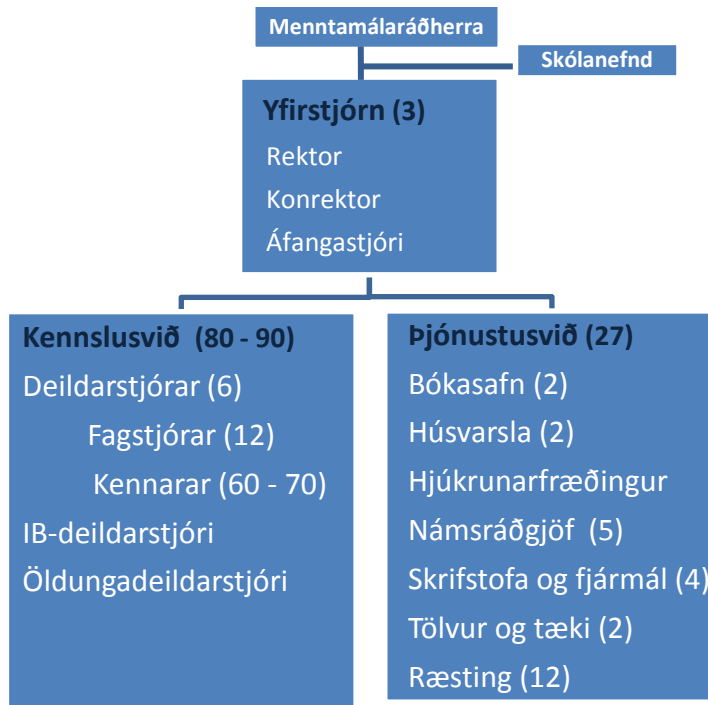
Menntamálaráðherra

Skólanefnd

Yfirstjórn (3)
Rektor
Konrektor
Áfangastjóri

Kennslusvið (80 - 90)
Deildarstjórar (6)
Fagstjórar (12)
Kennarar (60 - 70)
IB-deildarstjóri
Öldungadeildarstjóri

Þjónustusvið (27)
Bókasafn (2)
Húsvarsla (2)
Hjúkrunarfræðingur
Námsráðgjöf (5)
Skrifstofa og fjármál (4)
Tölvur og tæki (2)
Ræsting (12)